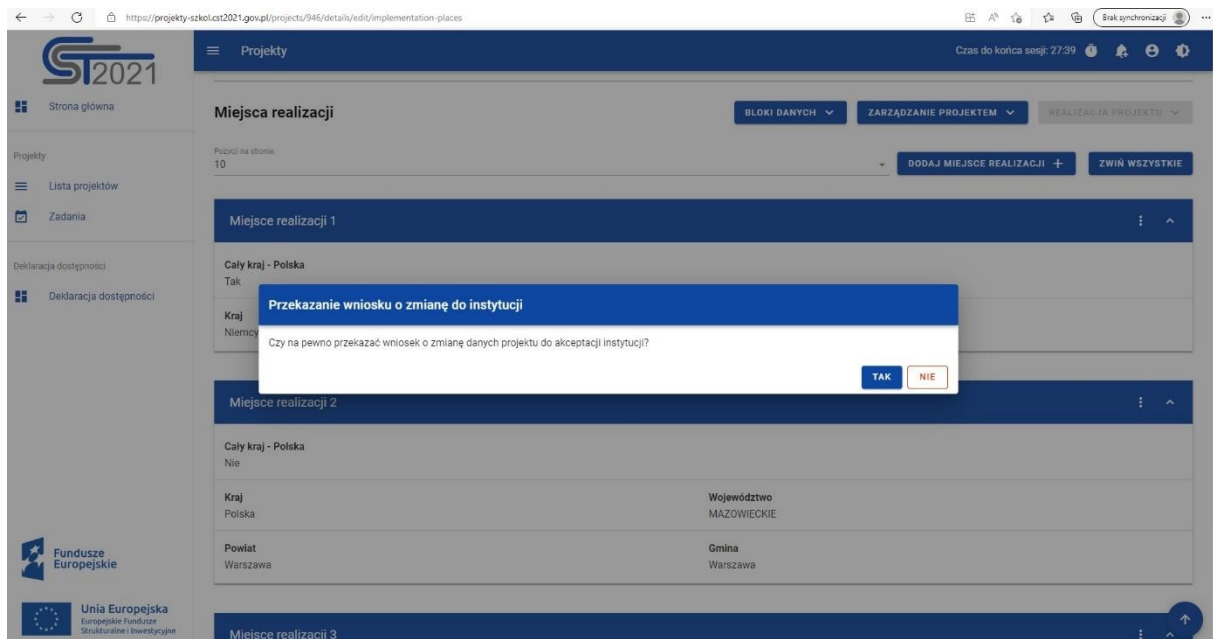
https://projekty-szkol.cst2021.gov.pl/projects/946/details/edit/implementation-places

Brak synchronizacji

2021

Projekty

Czas do końca sesji: 27:39

Strona główna

Projekty

Lista projektów

Zadania

Deklaracja dostępności

Deklaracja dostępności

Miejsca realizacji

BLOKI DANYCH

ZARZĄDZANIE PROJEKTEM

REALIZACJA PROJEKTU

Pozycji na stronie
10

DODAJ MIEJSCE REALIZACJI +

ZWIŃ WSZYSTKIE

Miejsce realizacji 1

Cały kraj - Polska
Tak

Kraj
Niemcy

Przekazanie wniosku o zmianę do instytucji

Czy na pewno przekazać wniosek o zmianę danych projektu do akceptacji instytucji?

TAK

NIE

Miejsce realizacji 2

Cały kraj - Polska
Nie

Kraj
Polska

Województwo
MAZOWIECKIE

Powiat
Warszawa

Gmina
Warszawa

Fundusze Europejskie

Unia Europejska
Europejskie Fundusze Strukturalne i Inwestycyjne

Miejsce realizacji 3